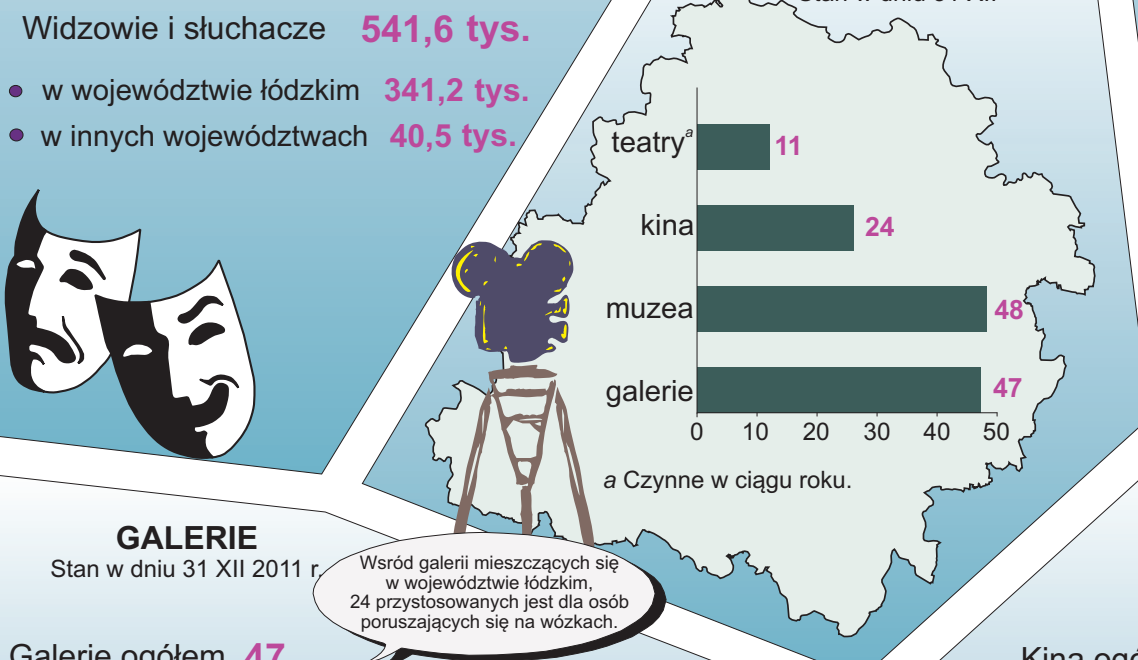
Widzowie i słuchacze 541,6 tys.

- w województwie łódzkim 341,2 tys.
- w innych województwach 40,5 tys.

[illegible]

| | |
|---|---|
| teatry$^a$ | 11 |
| kina | 24 |
| muzea | 48 |
| galerie | 47 |

0 10 20 30 40 50

*a* Czynne w ciągu roku.

GALERIE
Stan w dniu 31 XII 2011 r.

Wsród galerii mieszczących się w województwie łódzkim, 24 przystosowanych jest dla osób poruszających się na wózkach.

Galerie ogółem 47

Kina og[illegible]